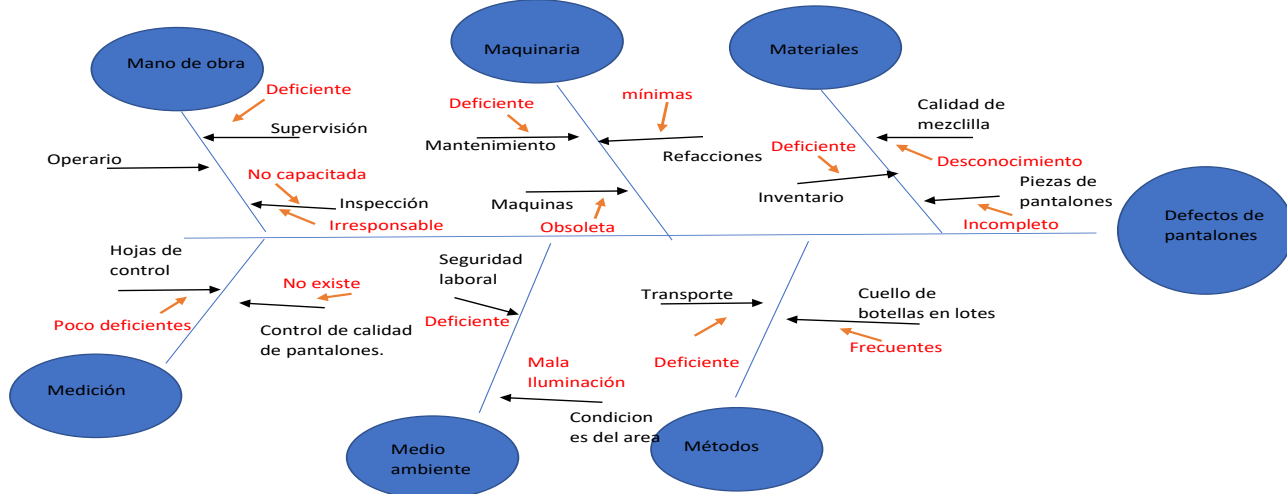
Mano de obra

Deficiente

Supervisión

Operario

No capacitada

Inspección

Irresponsable

Maquinaria

Deficiente

mínimas

Mantenimiento

Refacciones

Maquinas

Obsoleta

Materiales

Calidad de mezclilla

Deficiente

Desconocimiento

Inventario

Piezas de pantalones

Incompleto

Defectos de pantalones

Hojas de control

No existe

Poco deficientes

Control de calidad de pantalones.

Medición

Seguridad laboral

Deficiente

Mala Iluminación

Condiciones del area

Medio ambiente

Transporte

Deficiente

Cuello de botellas en lotes

Frecuentes

Métodos